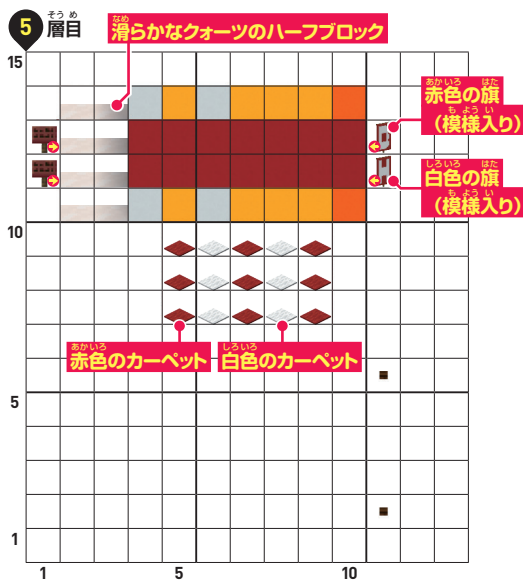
5 そうめ 層目

なめ 滑らかなクォーツのハーフブロック

15

あかいろ はた 赤色の旗
も よう い （模様入り）

しろいろ はた 白色の旗
も よう い （模様入り）

10

あかいろ 赤色のカーペット

しろいろ 白色のカーペット

5

1

1 5 10